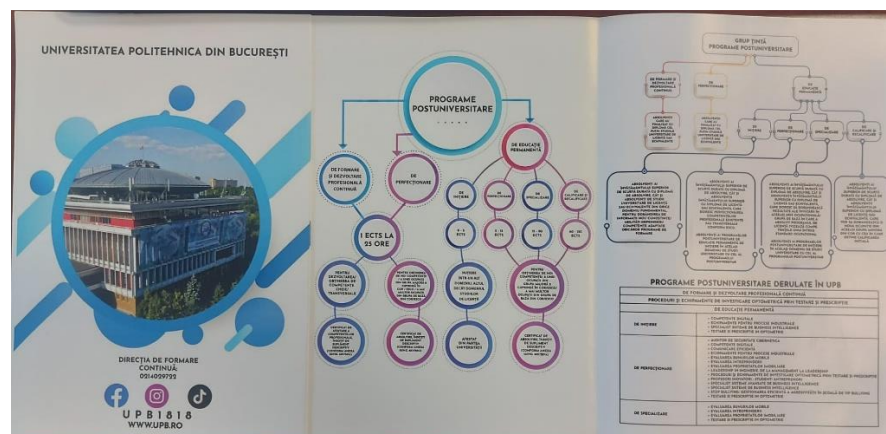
UNIVERSITATEA POLITEHNICA DIN BUCUREȘTI

DIRECȚIA DE FORMARE CONTINUĂ:
0214029723

UPB1818
WWW.UPB.RO

PROGRAME POSTUNIVERSITARE

DE FORMARE ȘI DEZVOLTARE PROFESIONALĂ CONTINUĂ

DE PERFECȚIONARE

DE EDUCAȚIE PERMANENTĂ

1 ECTS LA 25 ORE

DE INIȚIERE

DE PERFECȚIONARE

DE SPECIALIZARE

DE CALIFICARE/RECALIFICARE

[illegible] ECTS

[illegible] ECTS

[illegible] ECTS

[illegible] ECTS

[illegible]

GRUP ȚINTĂ
PROGRAME POSTUNIVERSITARE

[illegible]

PROGRAME POSTUNIVERSITARE DERULATE ÎN UPB

DE FORMARE ȘI DEZVOLTARE PROFESIONALĂ CONTINUĂ

PROCEDURI ȘI ECHIPAMENTE DE INVESTIGARE OPTOMETRICĂ PRIN TESTARE ȘI PRESCRIPȚIE

DE EDUCAȚIE PERMANENTĂ

| | |
|---|---|
| DE INIȚIERE | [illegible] |
| DE PERFECȚIONARE | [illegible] |
| DE SPECIALIZARE | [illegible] |